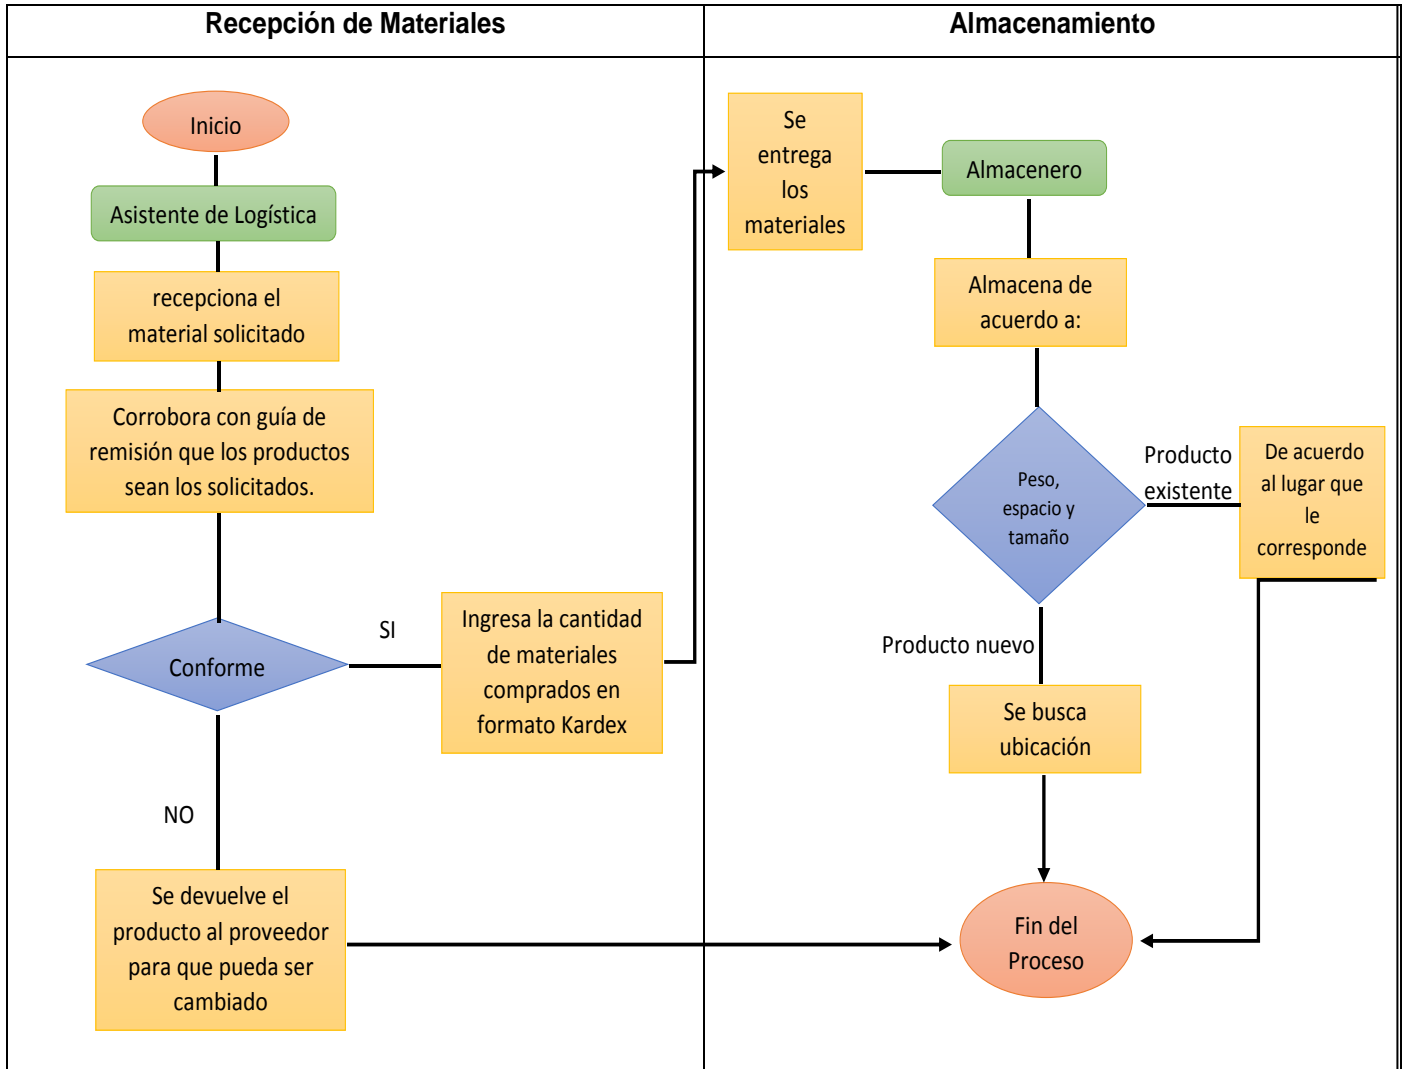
Recepción de Materiales

Almacenamiento

Inicio

Asistente de Logística

recepciona el material solicitado

Corrobora con guía de remisión que los productos sean los solicitados.

Conforme

SI

Ingresa la cantidad de materiales comprados en formato Kardex

NO

Se devuelve el producto al proveedor para que pueda ser cambiado

Se entrega los materiales

Almacenero

Almacena de acuerdo a:

Peso, espacio y tamaño

Producto existente

De acuerdo al lugar que le corresponde

Producto nuevo

Se busca ubicación

Fin del Proceso